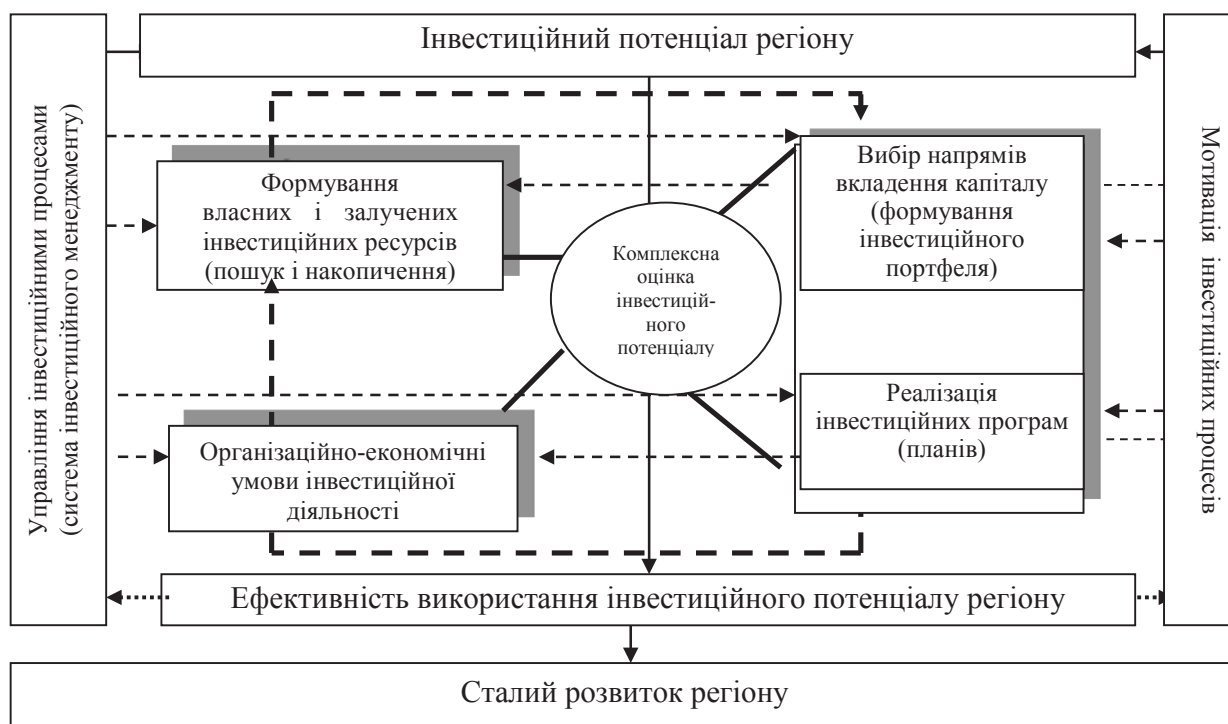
Інвестиційний потенціал регіону

Управління інвестиційними процесами (система інвестиційного менеджменту)

Формування власних і залучених інвестиційних ресурсів (пошук і накопичення)

Комплексна оцінка інвестиційного потенціалу

Вибір напрямів вкладення капіталу (формування інвестиційного портфеля)

Реалізація інвестиційних програм (планів)

Організаційно-економічні умови інвестиційної діяльності

Мотивація інвестиційних процесів

Ефективність використання інвестиційного потенціалу регіону

Сталий розвиток регіону